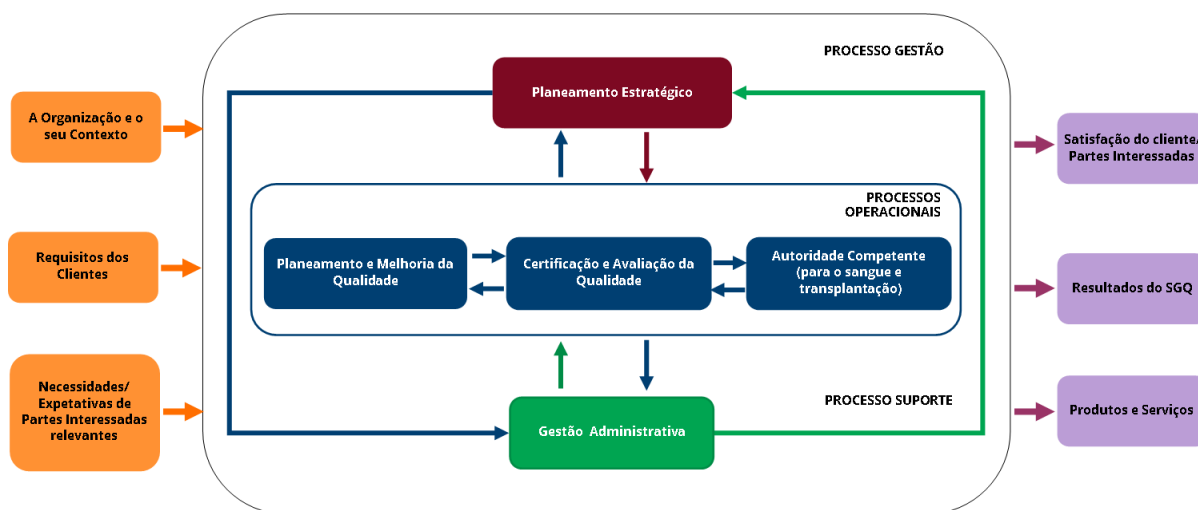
PROCESSO GESTÃO

Planeamento Estratégico

A Organização e o seu Contexto

Requisitos dos Clientes

Necessidades/ Expetativas de Partes Interessadas relevantes

PROCESSOS OPERACIONAIS

Planeamento e Melhoria da Qualidade

Certificação e Avaliação da Qualidade

Autoridade Competente (para o sangue e transplantação)

PROCESSO SUPORTE

Gestão Administrativa

Satisfação do cliente/ Partes Interessadas

Resultados do SGQ

Produtos e Serviços